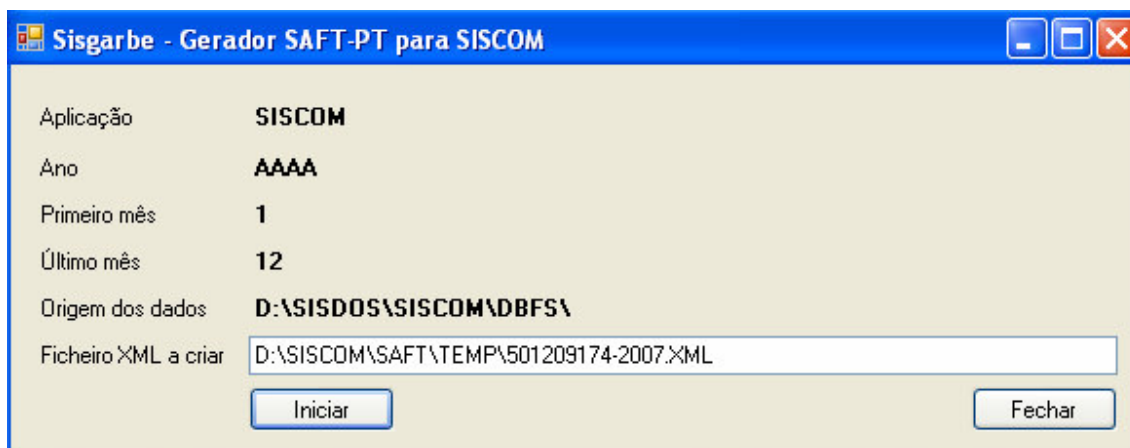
Sisgarbe - Gerador SAFT-PT para SISCOM

Aplicação SISCOM

Ano AAAA

Primeiro mês 1

Último mês 12

Origem dos dados D:\SISDOS\SISCOM\DBFS\

Ficheiro XML a criar D:\SISCOM\SAFT\TEMP\501209174-2007.XML

Iniciar

Fechar